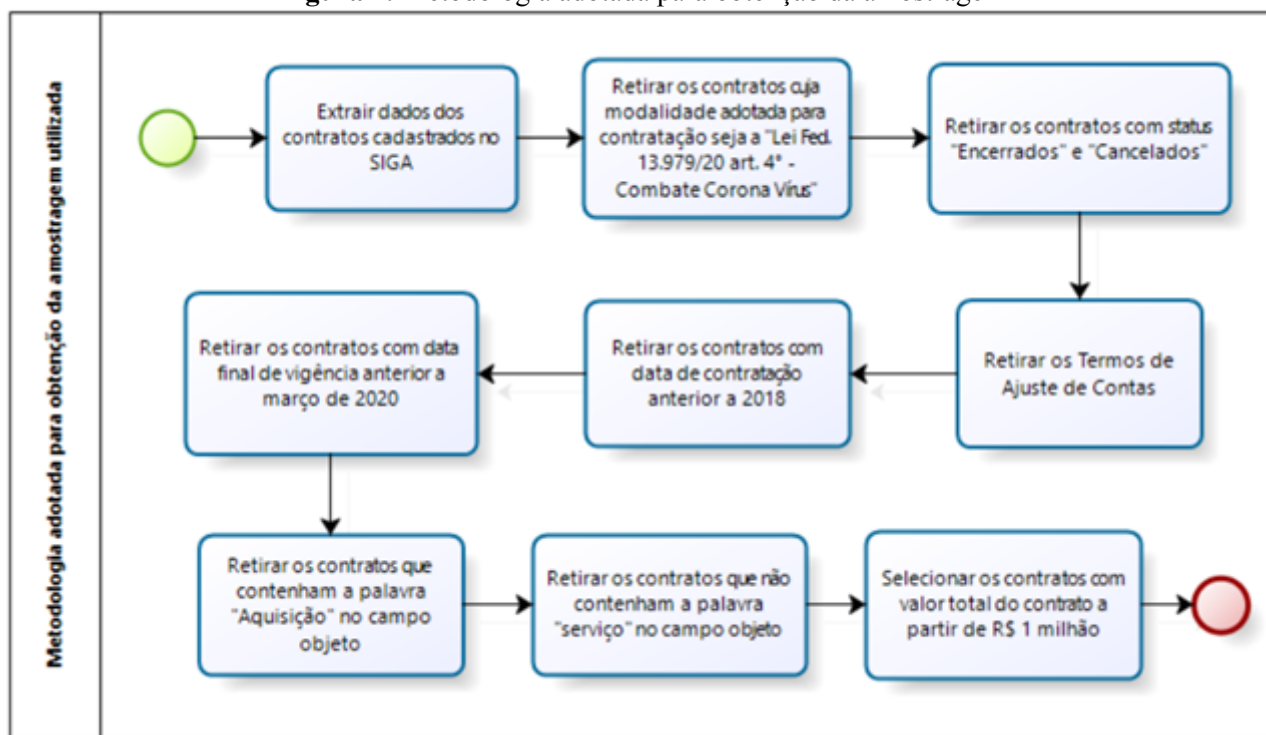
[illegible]

Metodologia adotada para obtenção da amostragem utilizada

Extrair dados dos contratos cadastrados no SIGA

Retirar os contratos cuja modalidade adotada para contratação seja a "Lei Fed. 13.979/20 art. 4° - Combate Corona Vírus"

Retirar os contratos com status "Encerrados" e "Cancelados"

Retirar os Termos de Ajuste de Contas

Retirar os contratos com data de contratação anterior a 2018

Retirar os contratos com data final de vigência anterior a março de 2020

Retirar os contratos que contenham a palavra "Aquisição" no campo objeto

Retirar os contratos que não contenham a palavra "serviço" no campo objeto

Selecionar os contratos com valor total do contrato a partir de R$ 1 milhão